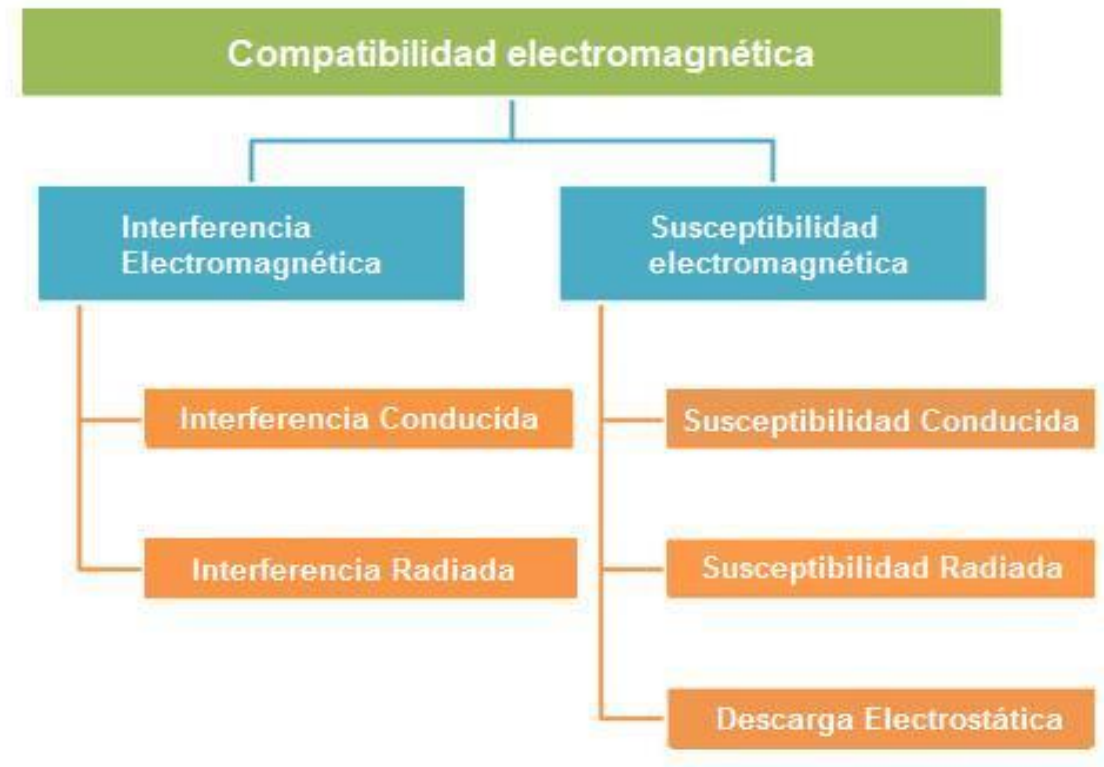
Compatibilidad electromagnética

Interferencia Electromagnética

Susceptibilidad electromagnética

Interferencia Conducida

Interferencia Radiada

Susceptibilidad Conducida

Susceptibilidad Radiada

Descarga Electrostática